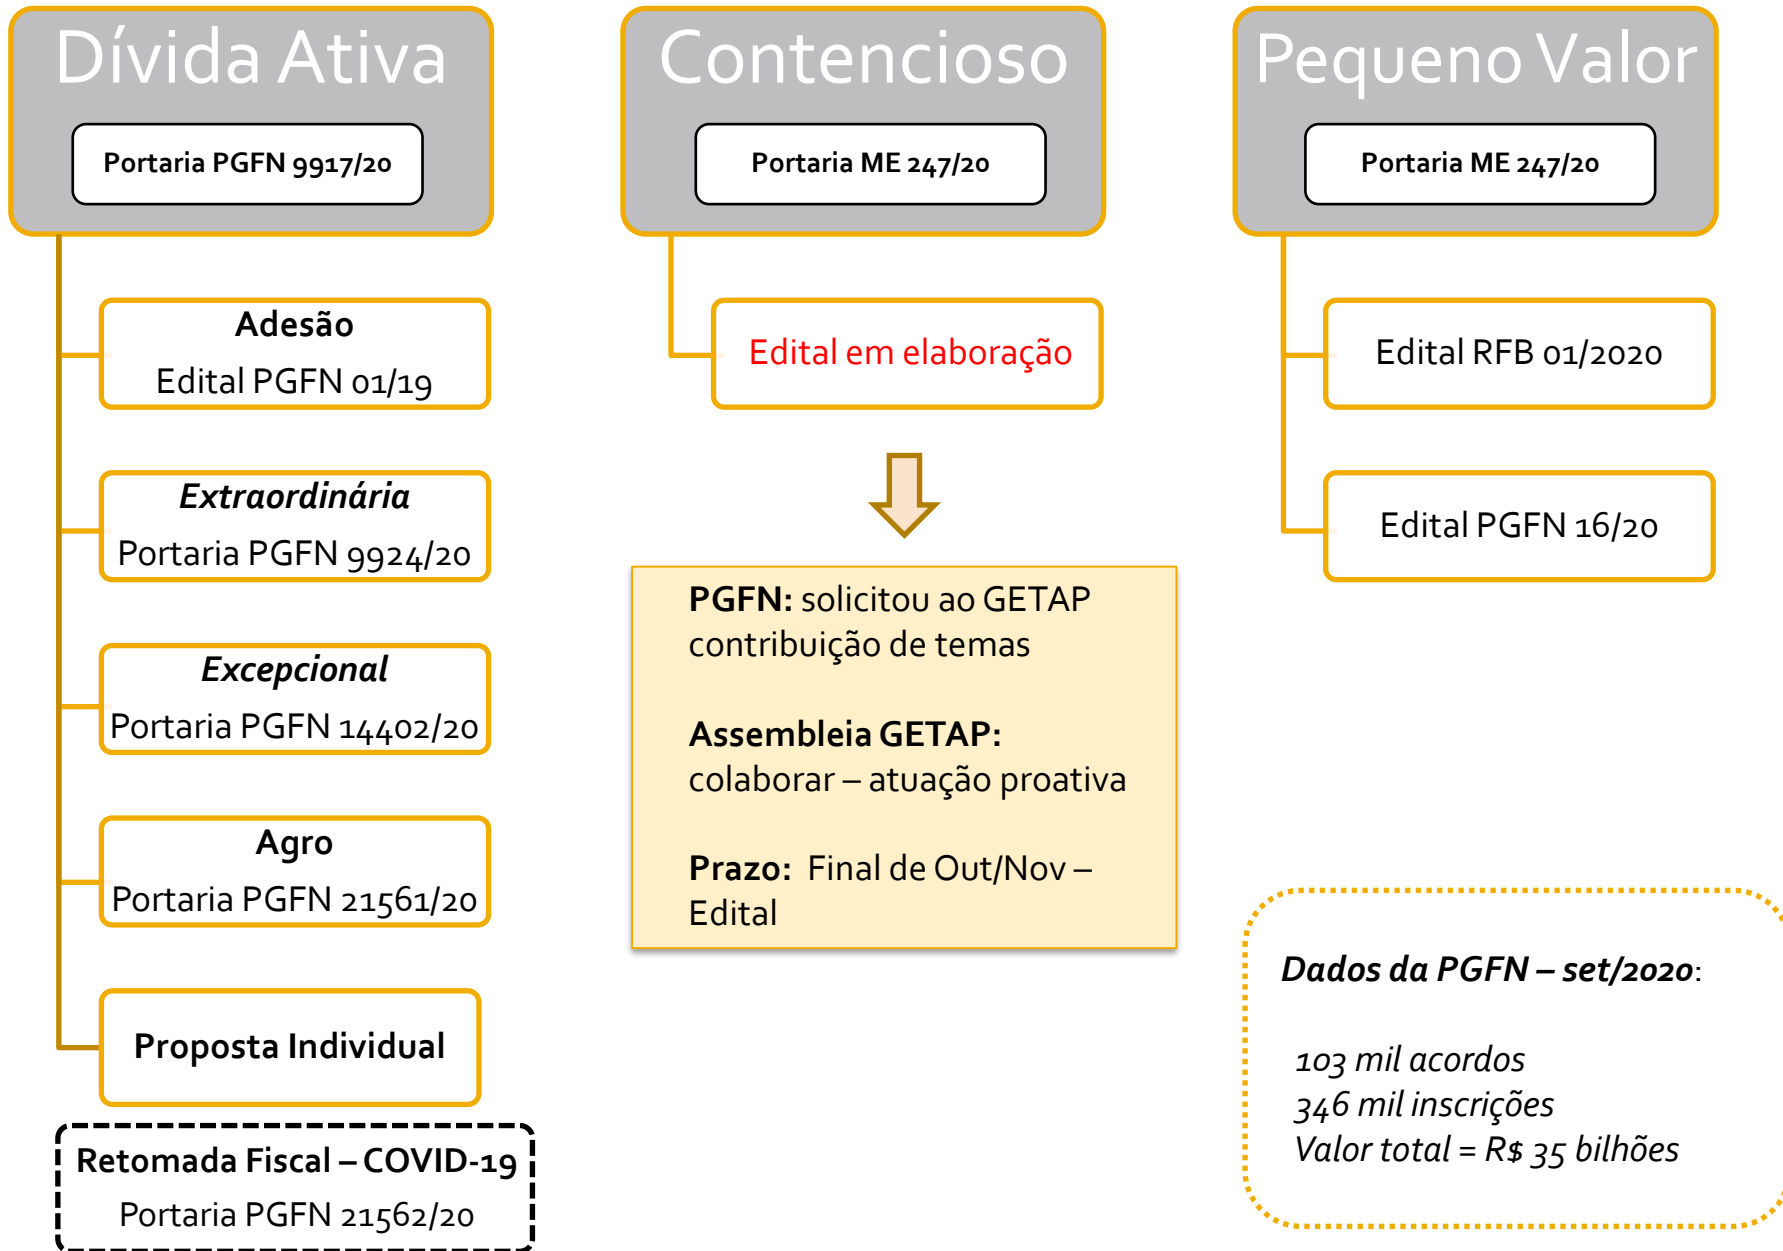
Dívida Ativa

Portaria PGFN 9917/20

Adesão
Edital PGFN 01/19

Extraordinária
Portaria PGFN 9924/20

Excepcional
Portaria PGFN 14402/20

Agro
Portaria PGFN 21561/20

Proposta Individual

Retomada Fiscal – COVID-19
Portaria PGFN 21562/20

Contencioso

Portaria ME 247/20

Edital em elaboração

PGFN: solicitou ao GETAP contribuição de temas

Assembleia GETAP: colaborar – atuação proativa

Prazo: Final de Out/Nov – Edital

Pequeno Valor

Portaria ME 247/20

Edital RFB 01/2020

Edital PGFN 16/20

Dados da PGFN – set/2020:

103 mil acordos
346 mil inscrições
Valor total = R$ 35 bilhões